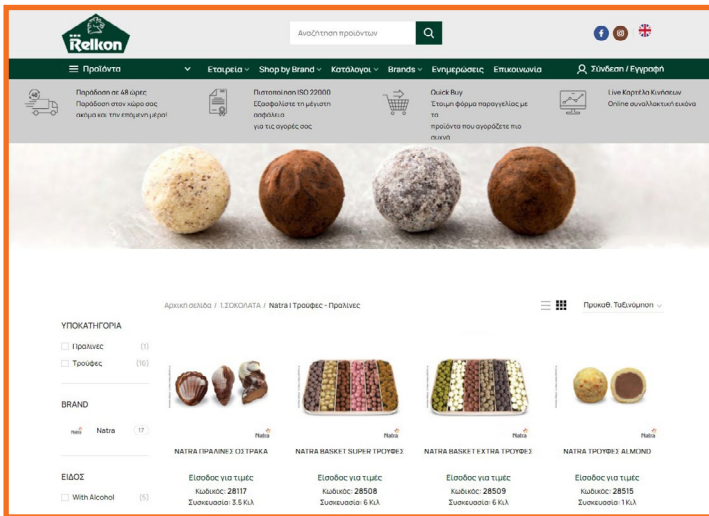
Relkon

Αναζήτηση προϊόντων

Προϊόντα
Εταιρεία
Shop by Brand
Κατάλογοι
Brands
Ενημερώσεις
Επικοινωνία
Σύνδεση / Εγγραφή

Παράδοση σε 48 ώρες
Παράδοση στον χώρο σας ακόμα και την επόμενη μέρα!

Πιστοποίηση ISO 22000
Εξασφαλίστε τη μέγιστη ασφάλεια για τις αγορές σας

Quick Buy
Έτοιμη φόρμα παραγγελίας με τα προϊόντα που αγοράζετε πιο συχνά

Live Καρτέλα Κινήσεων
Online συναλλακτική εικόνα

Αρχική σελίδα / 1.ΣΟΚΟΛΑΤΑ / Natra | Τρούφες - Πραλίνες

Προκαθ. Ταξινόμηση

ΥΠΟΚΑΤΗΓΟΡΙΑ
Πραλίνες (1)
Τρούφες (16)

BRAND
Natra 17

ΕΙΔΟΣ
With Alcohol (5)

Natra
NATRA ΠΡΑΛΙΝΕΣ ΟΣΤΡΑΚΑ
Είσοδος για τιμές
Κωδικός: 28117
Συσκευασία: 3.5 Κιλ

Natra
NATRA BASKET SUPER ΤΡΟΥΦΕΣ
Είσοδος για τιμές
Κωδικός: 28508
Συσκευασία: 6 Κιλ

Natra
NATRA BASKET EXTRA ΤΡΟΥΦΕΣ
Είσοδος για τιμές
Κωδικός: 28509
Συσκευασία: 6 Κιλ

Natra
NATRA ΤΡΟΥΦΕΣ ALMOND
Είσοδος για τιμές
Κωδικός: 28515
Συσκευασία: 1 Κιλ